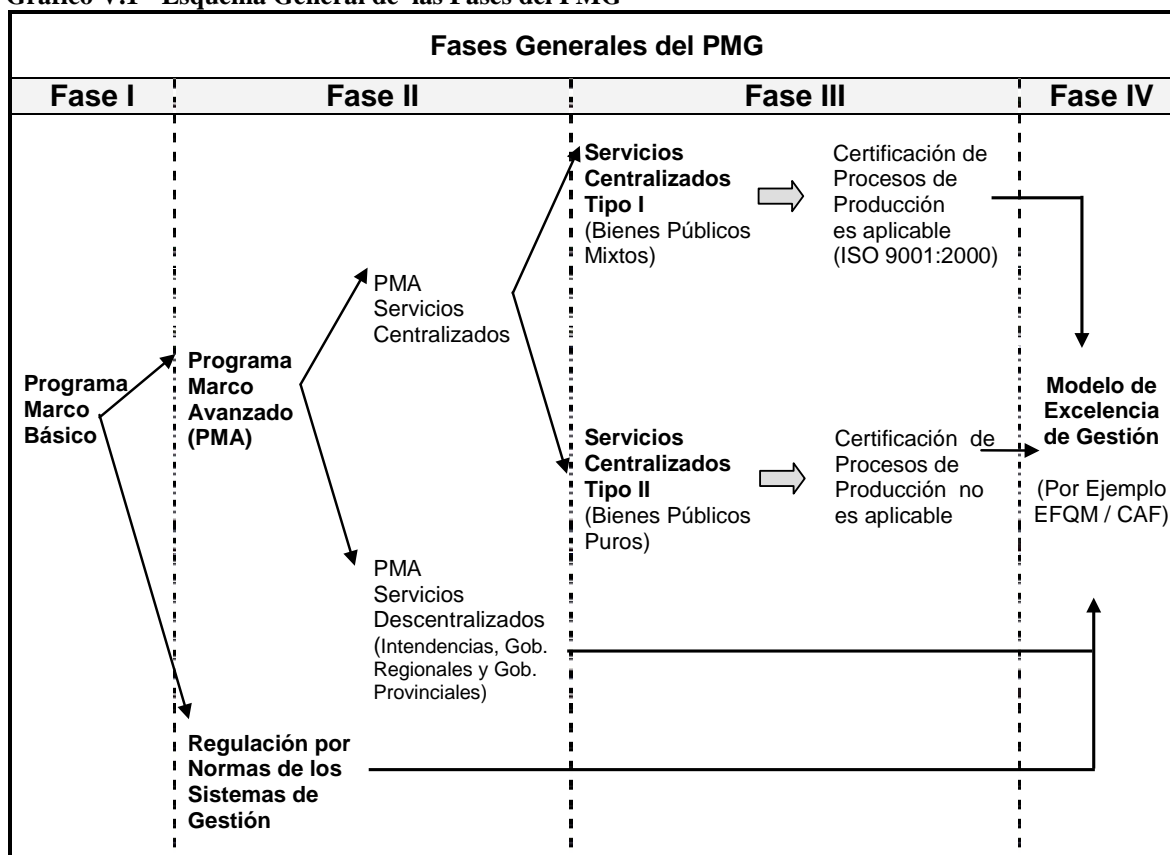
Gráfico V.1 - Esquema General de las Fases del PMG

Fases Generales del PMG

Fase I

Fase II

Fase III

Fase IV

Programa Marco Básico

Programa Marco Avanzado (PMA)

PMA Servicios Centralizados

Servicios Centralizados Tipo I (Bienes Públicos Mixtos)

Certificación de Procesos de Producción es aplicable (ISO 9001:2000)

Servicios Centralizados Tipo II (Bienes Públicos Puros)

Certificación de Procesos de Producción no es aplicable

Modelo de Excelencia de Gestión

(Por Ejemplo EFQM / CAF)

PMA Servicios Descentralizados (Intendencias, Gob. Regionales y Gob. Provinciales)

Regulación por Normas de los Sistemas de Gestión